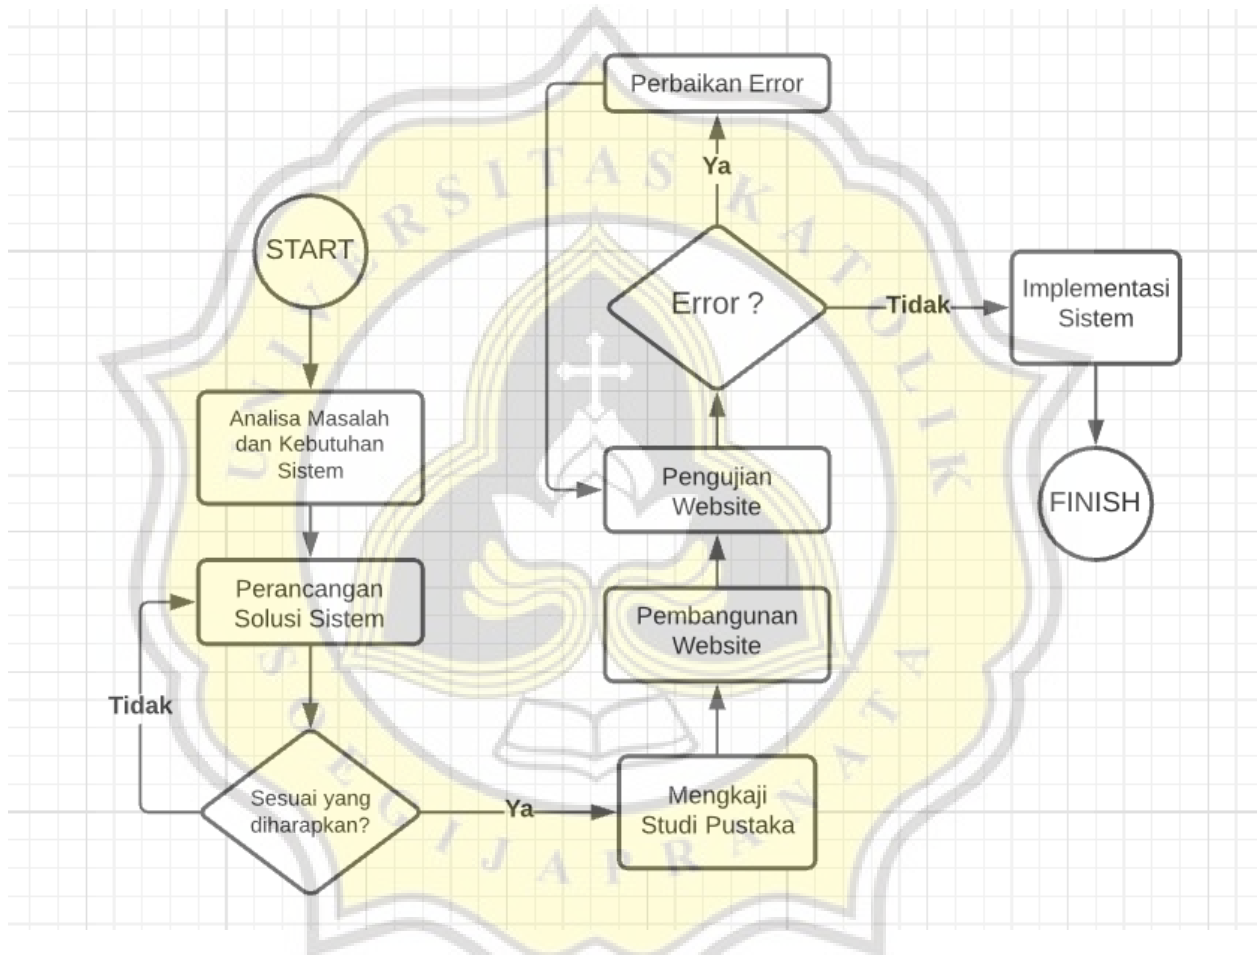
START

Analisa Masalah dan Kebutuhan Sistem

Perancangan Solusi Sistem

Tidak

Sesuai yang diharapkan?

Ya

Mengkaji Studi Pustaka

Pembangunan Website

Pengujian Website

Error ?

Ya

Perbaikan Error

Tidak

Implementasi Sistem

FINISH

UNIVERSITAS KATOLIK SOEGIJAPRANATA